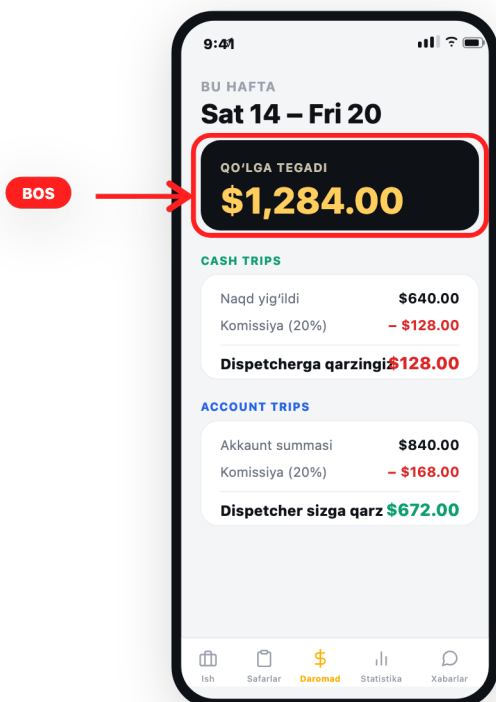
BOS

9:41

BU HAFTA

Sat 14 – Fri 20

QO'LGA TEGADI

$1,284.00

CASH TRIPS

| | |
|---|---|
| Naqd yig'ildi | $640.00 |
| Komissiya (20%) | – $128.00 |
| Dispetcherga qarzingiz | $128.00 |

ACCOUNT TRIPS

| | |
|---|---|
| Akkaunt summasi | $840.00 |
| Komissiya (20%) | – $168.00 |
| Dispetcher sizga qarz | $672.00 |

Ish Safarlar $ Daromad Statistika Xabarlar